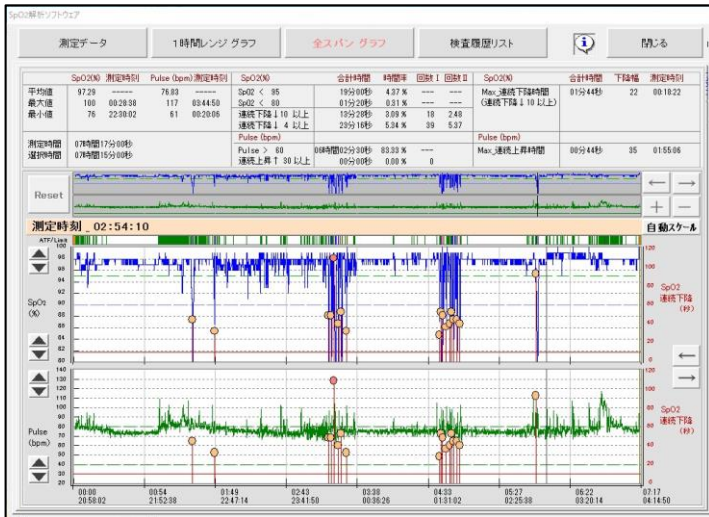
SpO2解析ソフトウェア

測定データ　1時間レンジ グラフ　全スパン グラフ　検査履歴リスト　閉じる

| | SpO2(%) | 測定時刻 | Pulse (bpm) | 測定時刻 |
|---|---|---|---|---|
| 平均値 | 97.29 | ------ | 76.83 | ------ |
| 最大値 | 100 | 00:28:38 | 117 | 03:44:50 |
| 最小値 | 76 | 22:30:02 | 61 | 00:20:06 |

測定時間 07時間17分00秒
選択時間 07時間15分00秒

| SpO2(%) | 合計時間 | 時間率 | 回数 I | 回数 II |
|---|---|---|---|---|
| SpO2 < 95 | 19分00秒 | 4.37 % | ---- | ---- |
| SpO2 < 90 | 01分20秒 | 0.31 % | ---- | ---- |
| 連続下降↓10 以上 | 13分28秒 | 3.09 % | 18 | 2.48 |
| 連続下降↓4 以上 | 23分16秒 | 5.34 % | 39 | 5.37 |
| Pulse (bpm) | | | | |
| Pulse > 60 | 06時間02分30秒 | 83.33 % | ---- | |
| 連続上昇↑30 以上 | 00分00秒 | 0.00 % | 0 | |

| SpO2(%) | 合計時間 | 下降幅 | 測定時刻 |
|---|---|---|---|
| Max_連続下降時間 (連続下降↓10 以上) | 01分44秒 | 22 | 00:18:22 |
| Pulse (bpm) | | | |
| Max_連続上昇時間 | 00分44秒 | 35 | 01:55:06 |

Reset

測定時刻＿02:54:10　自動スケール

ATF/Limit
100 98 96 94 92 90 88 86 84 82 80
SpO2 (%)
120 100 80 60 40 20 0
SpO2 連続下降 (秒)

140 130 120 110 100 90 80 70 60 50 40 30 20
Pulse (bpm)
120 100 80 60 40 20 0
SpO2 連続下降 (秒)

00:00 20:58:02　00:54 21:52:38　01:49 22:47:14　02:43 23:41:50　03:38 00:36:26　04:33 01:31:02　05:27 02:25:38　06:22 03:20:14　07:17 04:14:50